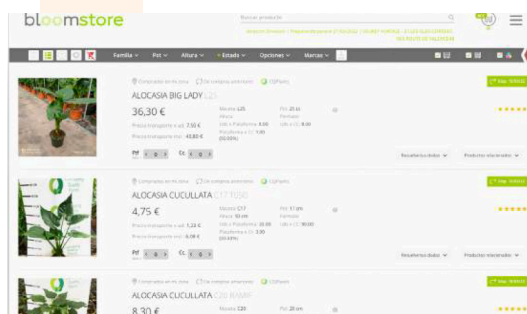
bloomstore

Buscar producto

Familia Pot Altura Estado Opciones Marcas

ALOCASIA BIG LADY C25

36,30 €

Maceta C25
Pot 20 cm

Precio transporte x ud. 7,50 €
Precio transporte incl. 43,80 €

Resultados dudas
Productos relacionados

ALOCASIA CUCULLATA C17 FUSO

4,75 €

Maceta C17
Altura 50 cm
Pot 17 cm

Precio transporte x ud. 1,34 €
Precio transporte incl. 6,09 €

Resultados dudas
Productos relacionados

ALOCASIA CUCULLATA C20 RAMIF

8,30 €

Maceta C20
Pot 20 cm